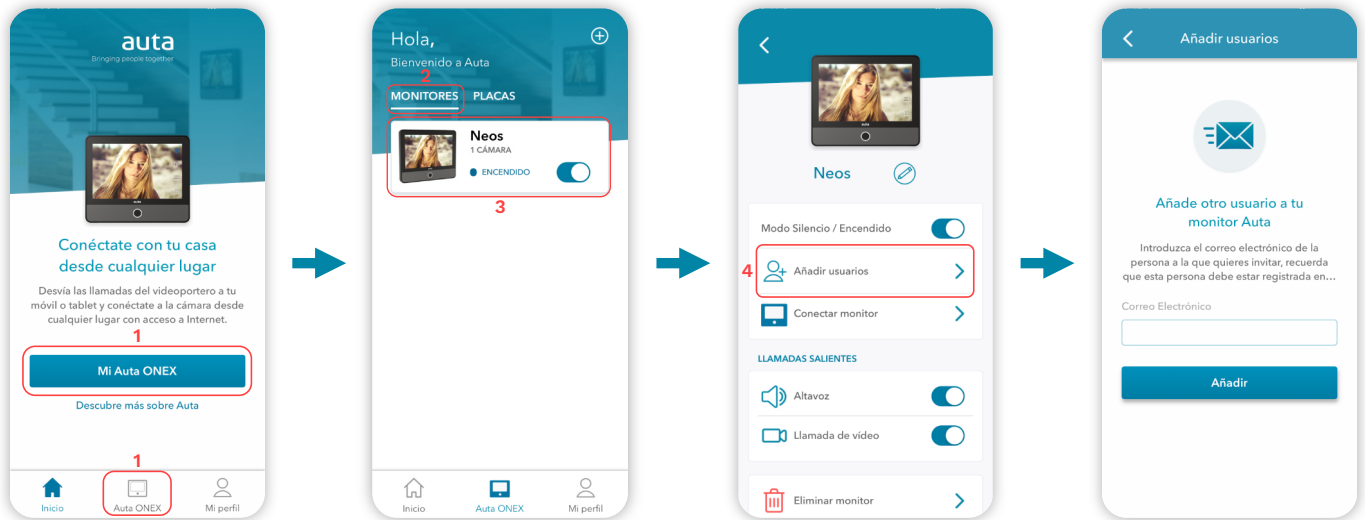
auta
Bringing people together

Conéctate con tu casa desde cualquier lugar

Desvía las llamadas del videoportero a tu móvil o tablet y conéctate a la cámara desde cualquier lugar con acceso a Internet.

1

Mi Auta ONEX

Descubre más sobre Auta

1

Inicio
Auta ONEX
Mi perfil

Hola,
Bienvenido a Auta

2

MONITORES
PLACAS

Neos
1 CÁMARA
ENCENDIDO

3

Inicio
Auta ONEX
Mi perfil

Neos

Modo Silencio / Encendido

4

Añadir usuarios

Conectar monitor

LLAMADAS SALIENTES

Altavoz

Llamada de vídeo

Eliminar monitor

Añadir usuarios

Añade otro usuario a tu monitor Auta

Introduzca el correo electrónico de la persona a la que quieres invitar, recuerda que esta persona debe estar registrada en...

Correo Electrónico

Añadir